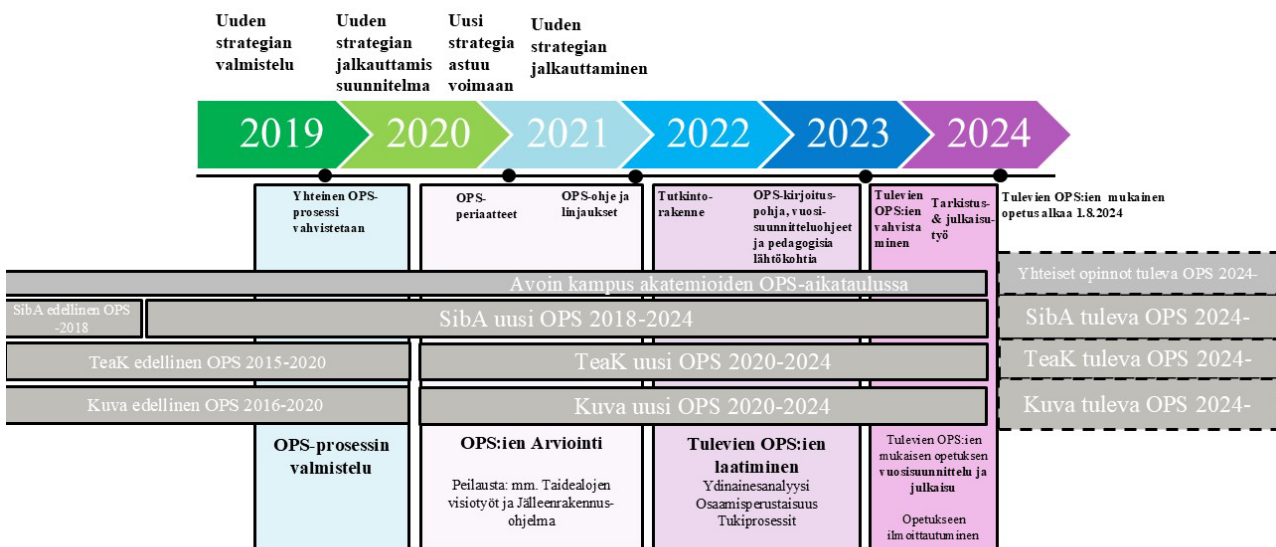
Uuden strategian valmistelu

Uuden strategian jalkauttamis suunnitelma

Uusi strategia astuu voimaan

Uuden strategian jalkauttaminen

2019

2020

2021

2022

2023

2024

Yhteinen OPS-prosessi vahvistetaan

OPS-periaatteet

OPS-ohje ja linjaukset

Tutkintorakenne

OPS-kirjoituspohja, vuosisuunnitteluohjeet ja pedagogisia lähtökohtia

Tulevien OPS:ien vahvistaminen

Tarkistus- & julkaisutyö

Tulevien OPS:ien mukainen opetus alkaa 1.8.2024

Avoin kampus akatemioiden OPS-aikataulussa

Yhteiset opinnot tuleva OPS 2024-

SibA edellinen OPS -2018

SibA uusi OPS 2018-2024

SibA tuleva OPS 2024-

TeaK edellinen OPS 2015-2020

TeaK uusi OPS 2020-2024

TeaK tuleva OPS 2024-

Kuva edellinen OPS 2016-2020

Kuva uusi OPS 2020-2024

Kuva tuleva OPS 2024-

OPS-prosessin valmistelu

OPS:ien Arviointi

Peilausta: mm. Taidealojen visiotyöt ja Jälleenrakennusohjelma

Tulevien OPS:ien laatiminen

Ydinainesanalyysi
Osaamisperustaisuus
Tukiprosessit

Tulevien OPS:ien mukaisen opetuksen vuosisuunnittelu ja julkaisu

Opetukseen ilmoittautuminen